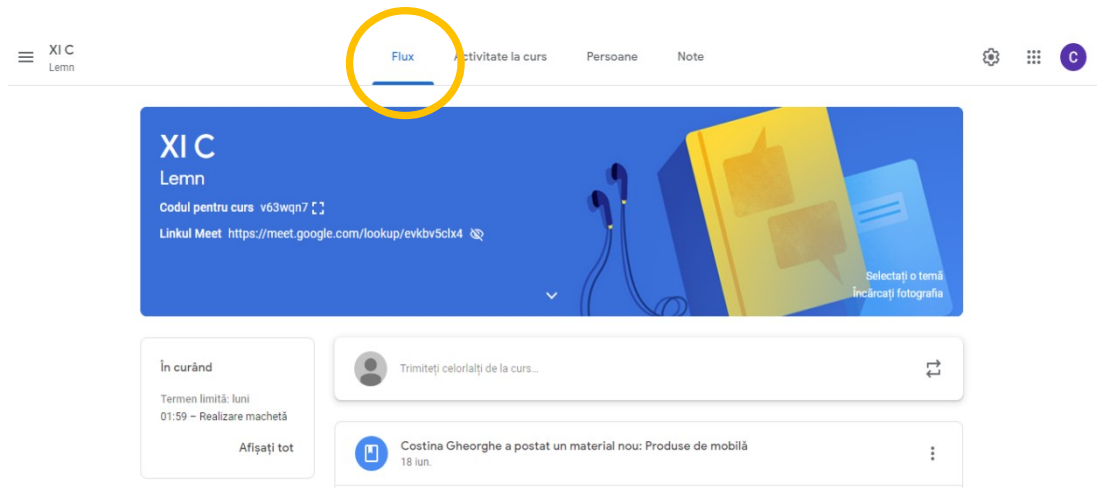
XI C
Lemn

Flux Activitate la curs Persoane Note

C

XI C
Lemn
Codul pentru curs v63wqn7
Linkul Meet https://meet.google.com/lookup/evkbv5clx4

Selectați o temă
Încărcați fotografia

În curând
Termen limită: luni
01:59 – Realizare machetă
Afișați tot

Trimiteți celorlalți de la curs...

Costina Gheorghe a postat un material nou: Produse de mobilă
18 iun.